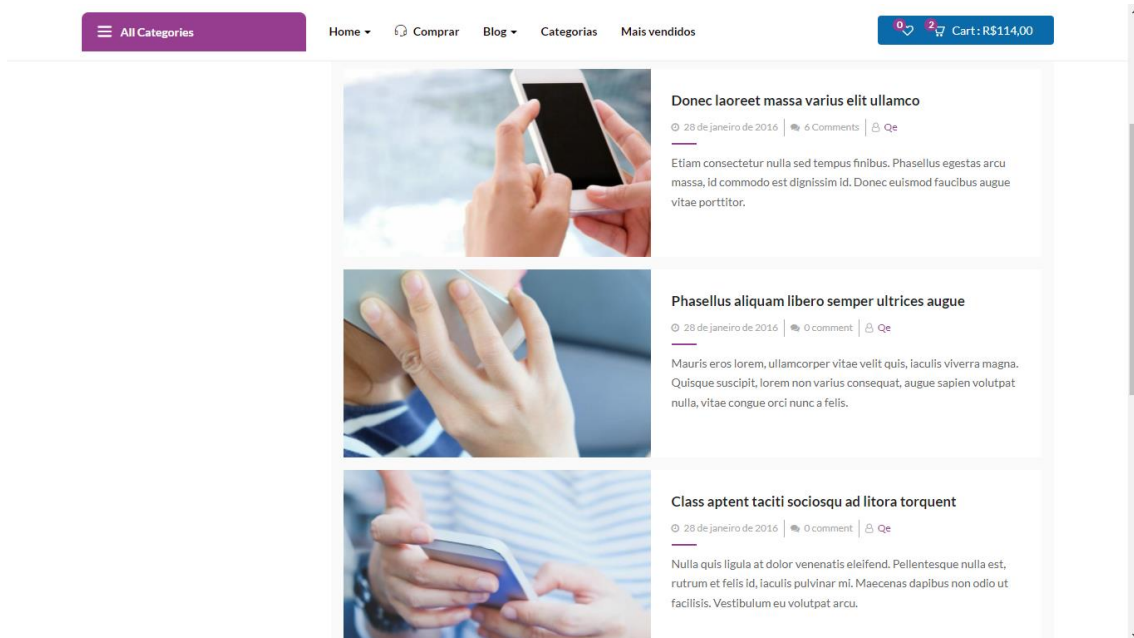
All Categories

Home Comprar Blog Categorias Mais vendidos

0 2 Cart : R$114,00

Donec laoreet massa varius elit ullamco

28 de janeiro de 2016 | 6 Comments | Qe

Etiam consectetur nulla sed tempus finibus. Phasellus egestas arcu massa, id commodo est dignissim id. Donec euismod faucibus augue vitae porttitor.

Phasellus aliquam libero semper ultrices augue

28 de janeiro de 2016 | 0 comment | Qe

Mauris eros lorem, ullamcorper vitae velit quis, iaculis viverra magna. Quisque suscipit, lorem non varius consequat, augue sapien volutpat nulla, vitae congue orci nunc a felis.

Class aptent taciti sociosqu ad litora torquent

28 de janeiro de 2016 | 0 comment | Qe

Nulla quis ligula at dolor venenatis eleifend. Pellentesque nulla est, rutrum et felis id, iaculis pulvinar mi. Maecenas dapibus non odio ut facilisis. Vestibulum eu volutpat arcu.